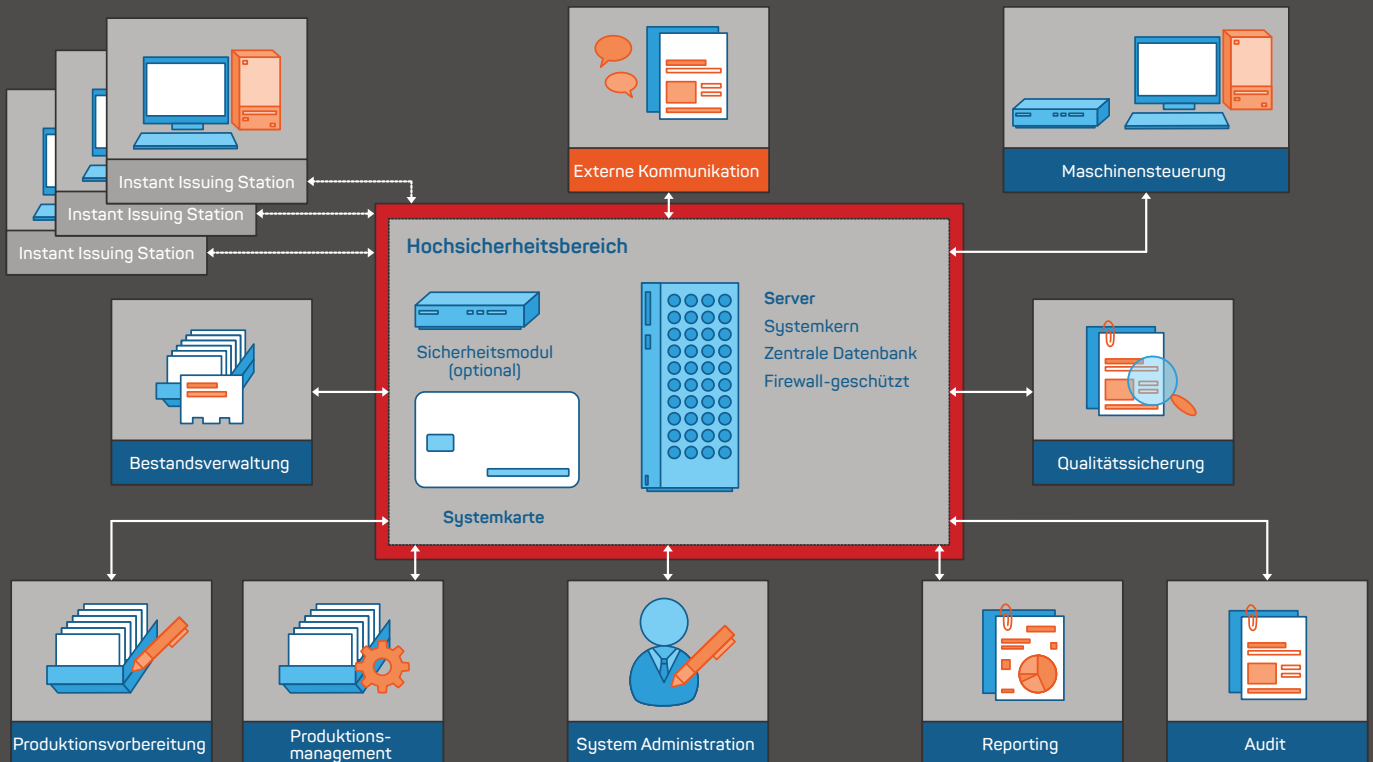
Instant Issuing Station
Instant Issuing Station
Instant Issuing Station

Externe Kommunikation

Maschinensteuerung

Hochsicherheitsbereich

Sicherheitsmodul (optional)

Systemkarte

Server
Systemkern
Zentrale Datenbank
Firewall-geschützt

Bestandsverwaltung

Qualitätssicherung

Produktionsvorbereitung

Produktionsmanagement

System Administration

Reporting

Audit